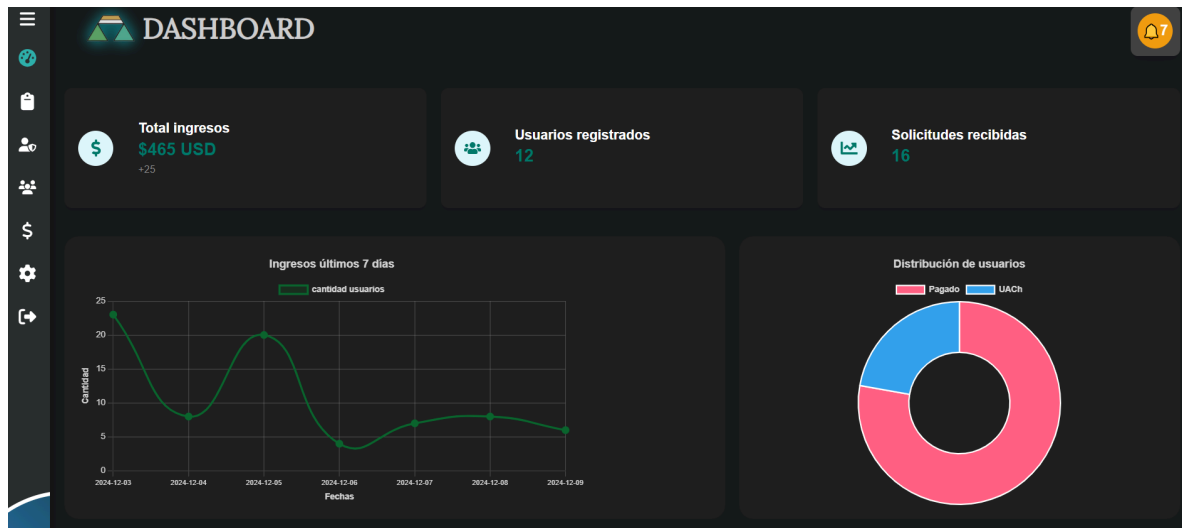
DASHBOARD

7

Total ingresos
$465 USD
+25

Usuarios registrados
12

Solicitudes recibidas
16

Ingresos últimos 7 días

cantidad usuarios

Cantidad

25
20
15
10
5
0

2024-12-03
2024-12-04
2024-12-05
2024-12-06
2024-12-07
2024-12-08
2024-12-09

Fechas

Distribución de usuarios

Pagado
UACh